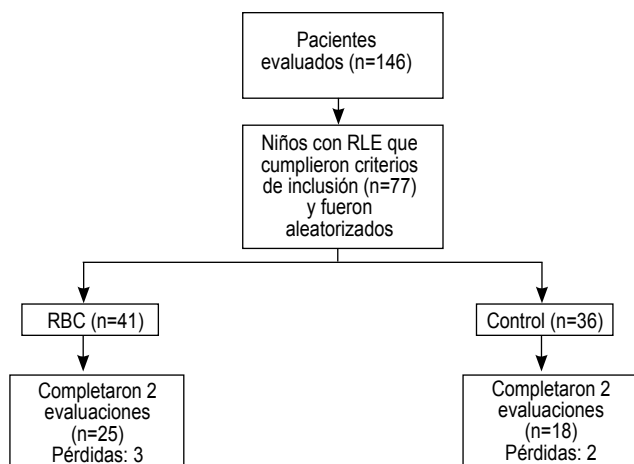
Pacientes evaluados (n=146)

Niños con RLE que cumplieron criterios de inclusión (n=77) y fueron aleatorizados

RBC (n=41)

Completaron 2 evaluaciones (n=25) Pérdidas: 3

Control (n=36)

Completaron 2 evaluaciones (n=18) Pérdidas: 2